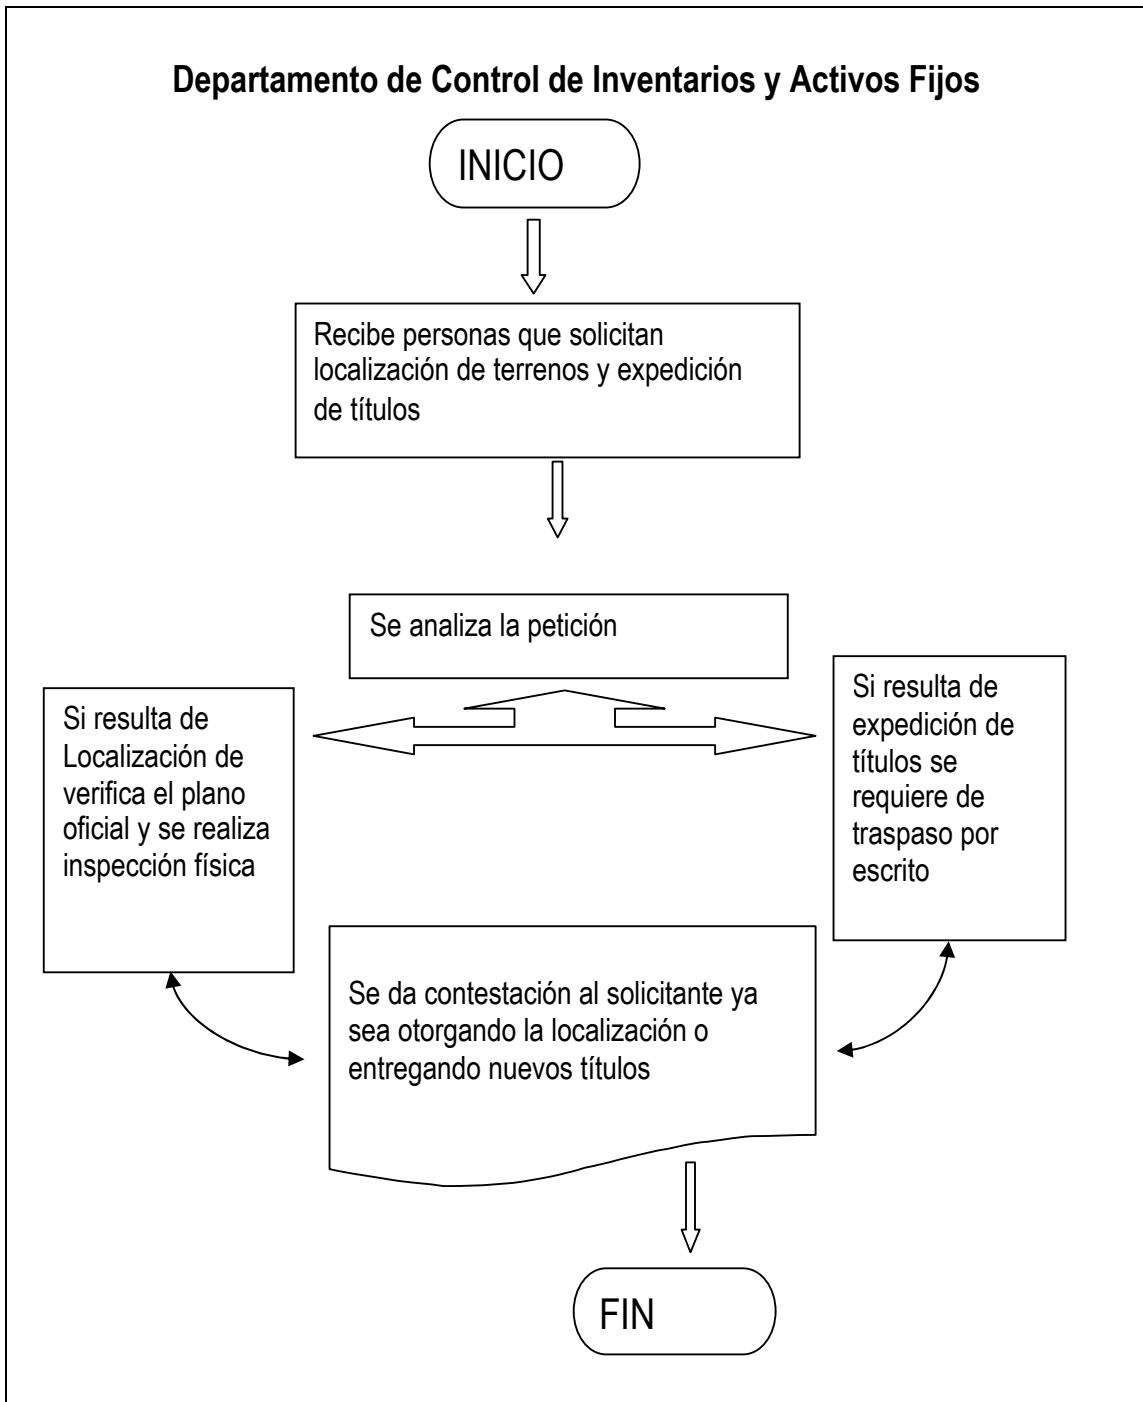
Departamento de Control de Inventarios y Activos Fijos

INICIO

Recibe personas que solicitan localización de terrenos y expedición de títulos

Se analiza la petición

Si resulta de Localización de verifica el plano oficial y se realiza inspección física

Si resulta de expedición de títulos se requiere de traspaso por escrito

Se da contestación al solicitante ya sea otorgando la localización o entregando nuevos títulos

FIN